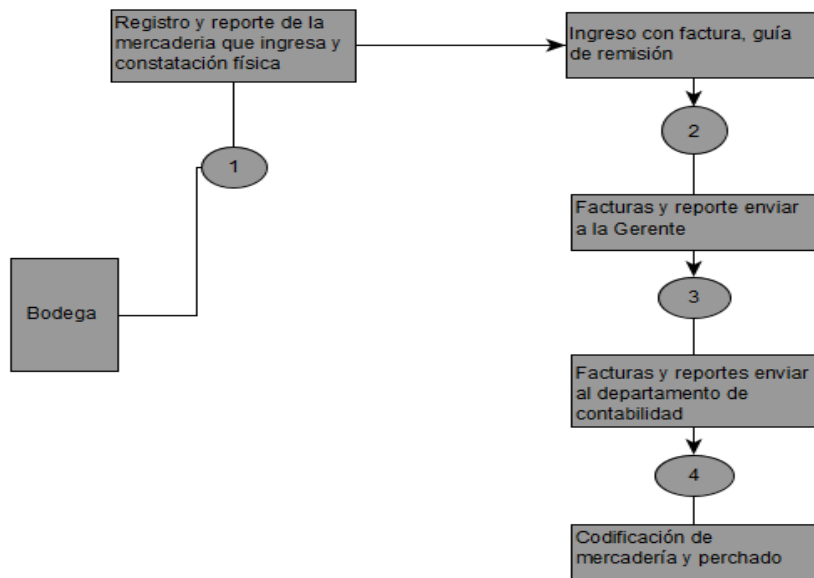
Registro y reporte de la mercaderia que ingresa y constatación física

Ingreso con factura, guía de remisión

1

2

Bodega

Facturas y reporte enviar a la Gerente

3

Facturas y reportes enviar al departamento de contabilidad

4

Codificación de mercadería y perchado